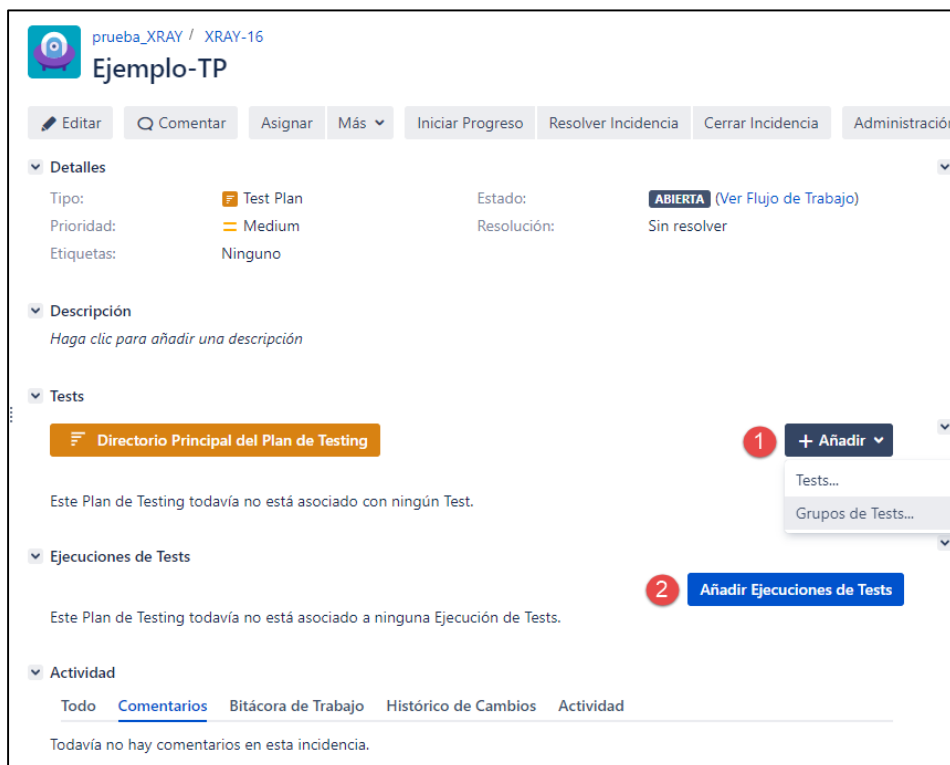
prueba_XRAY / XRAY-16
Ejemplo-TP

Editar | Comentar | Asignar | Más | Iniciar Progreso | Resolver Incidencia | Cerrar Incidencia | Administració

Detalles
Tipo: Test Plan
Prioridad: Medium
Etiquetas: Ninguno
Estado: ABIERTA (Ver Flujo de Trabajo)
Resolución: Sin resolver

Descripción
Haga clic para añadir una descripción

Tests
Directorio Principal del Plan de Testing
1 + Añadir
Tests...
Grupos de Tests...

Este Plan de Testing todavía no está asociado con ningún Test.

Ejecuciones de Tests
2 Añadir Ejecuciones de Tests

Este Plan de Testing todavía no está asociado a ninguna Ejecución de Tests.

Actividad
Todo | Comentarios | Bitácora de Trabajo | Histórico de Cambios | Actividad

Todavía no hay comentarios en esta incidencia.